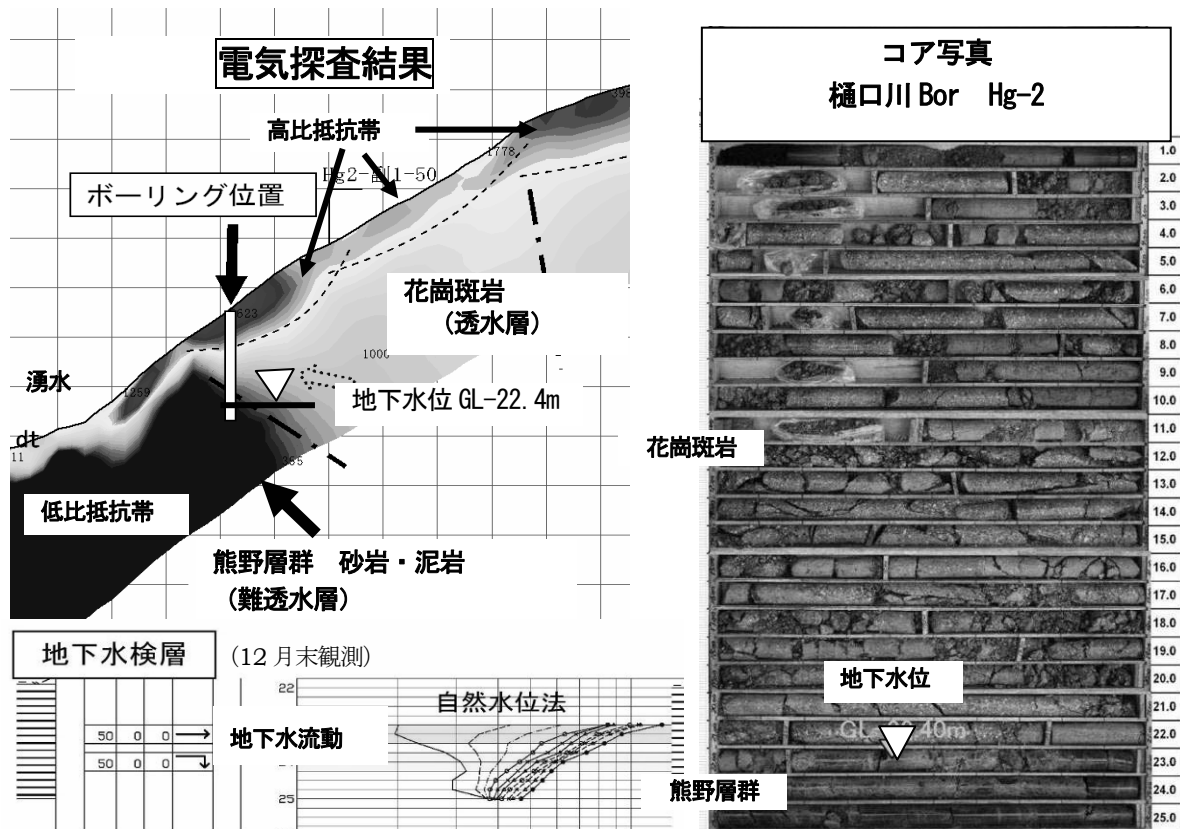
電気探査結果

高比抵抗帯

1778

Hg2-副1-50

ボーリング位置

623

花崗斑岩
（透水層）

1000

湧水

1259

地下水位 GL-22.4m

dt
11

365

低比抵抗帯

熊野層群　砂岩・泥岩
（難透水層）

コア写真
樋口川 Bor　Hg-2

1.0
2.0
3.0
4.0
5.0
6.0
7.0
8.0
9.0
10.0
11.0
12.0
13.0
14.0
15.0
16.0
17.0
18.0
19.0
20.0
21.0
22.0
23.0
24.0
25.0

花崗斑岩

地下水位

GL-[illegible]40m

熊野層群

地下水検層

（12 月末観測）

22

自然水位法

| 50 | 0 | 0 | → |
|---|---|---|---|
| 50 | 0 | 0 | ↓ |

地下水流動

25